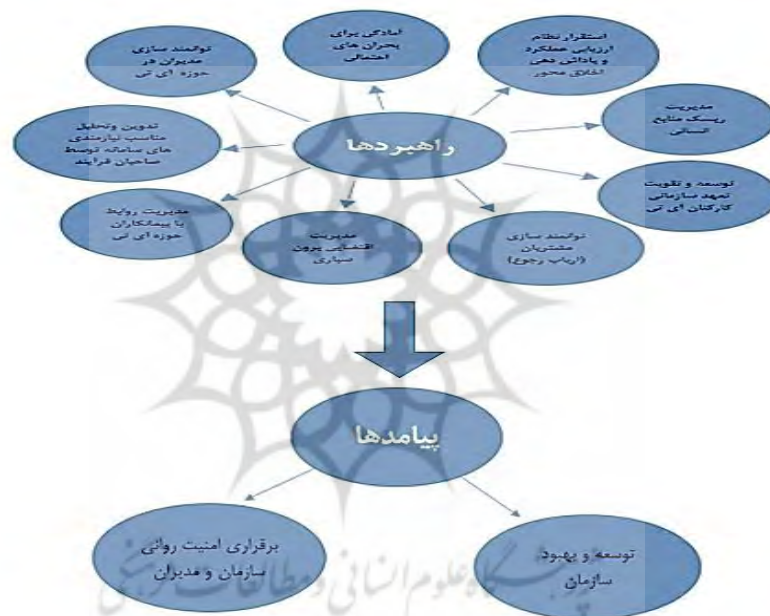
راهبردها

توانمند سازی مدیران در حوزه ای تی

آمادگی برای بحران های احتمالی

استقرار نظام ارزیابی عملکرد و پاداش دهی اخلاق محور

مدیریت ریسک منابع انسانی

تدوین وتحلیل مناسب نیازمندی های سامانه توسط صاحبان فرایند

توسعه و تقویت تعهد سازمانی کارکنان ای تی

مدیریت روابط با پیمانکاران حوزه ای تی

مدیریت اقتضایی برون سپاری

توانمند سازی مشتریان (ارباب رجوع)

پیامدها

برقراری امنیت روانی سازمان و مدیران

توسعه و بهبود سازمان

پژوهشگاه علوم انسانی و مطالعات فرهنگی